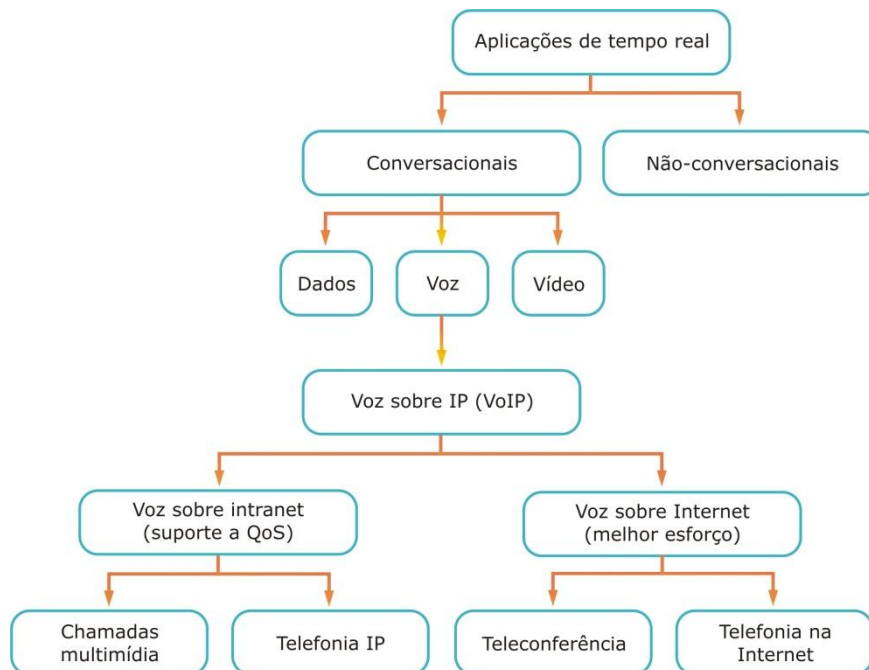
Aplicações de tempo real

Conversacionais

Não-conversacionais

Dados

Voz

Vídeo

Voz sobre IP (VoIP)

Voz sobre intranet (suporte a QoS)

Voz sobre Internet (melhor esforço)

Chamadas multimídia

Telefonia IP

Teleconferência

Telefonia na Internet